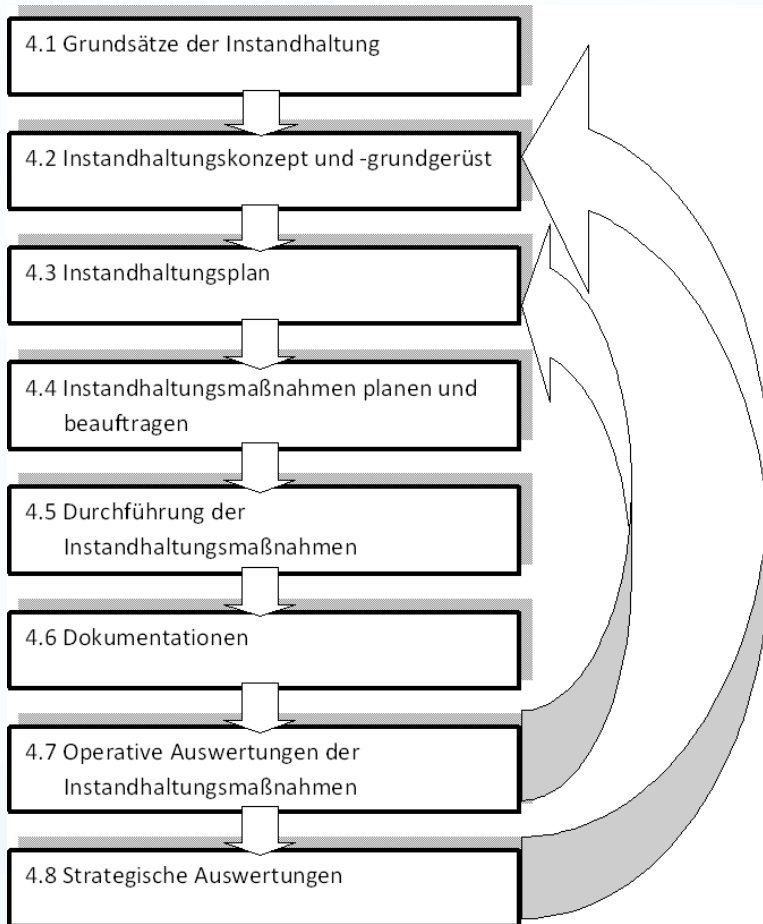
4.1 Grundsätze der Instandhaltung

4.2 Instandhaltungskonzept und -grundgerüst

4.3 Instandhaltungsplan

4.4 Instandhaltungsmaßnahmen planen und beauftragen

4.5 Durchführung der Instandhaltungsmaßnahmen

4.6 Dokumentationen

4.7 Operative Auswertungen der Instandhaltungsmaßnahmen

4.8 Strategische Auswertungen